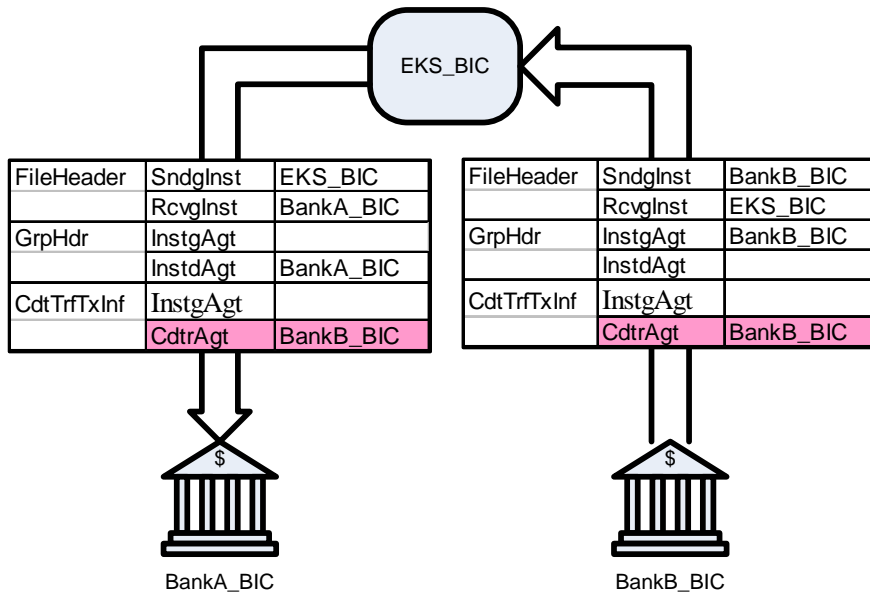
EKS_BIC

| FileHeader | SndgInst | EKS_BIC |
|---|---|---|
| | RcvgInst | BankA_BIC |
| GrpHdr | InstgAgt | |
| | InstdAgt | BankA_BIC |
| CdtTrfTxInf | InstgAgt | |
| | CdtrAgt | BankB_BIC |

| FileHeader | SndgInst | BankB_BIC |
|---|---|---|
| | RcvgInst | EKS_BIC |
| GrpHdr | InstgAgt | BankB_BIC |
| | InstdAgt | |
| CdtTrfTxInf | InstgAgt | |
| | CdtrAgt | BankB_BIC |

$

BankA_BIC

$

BankB_BIC